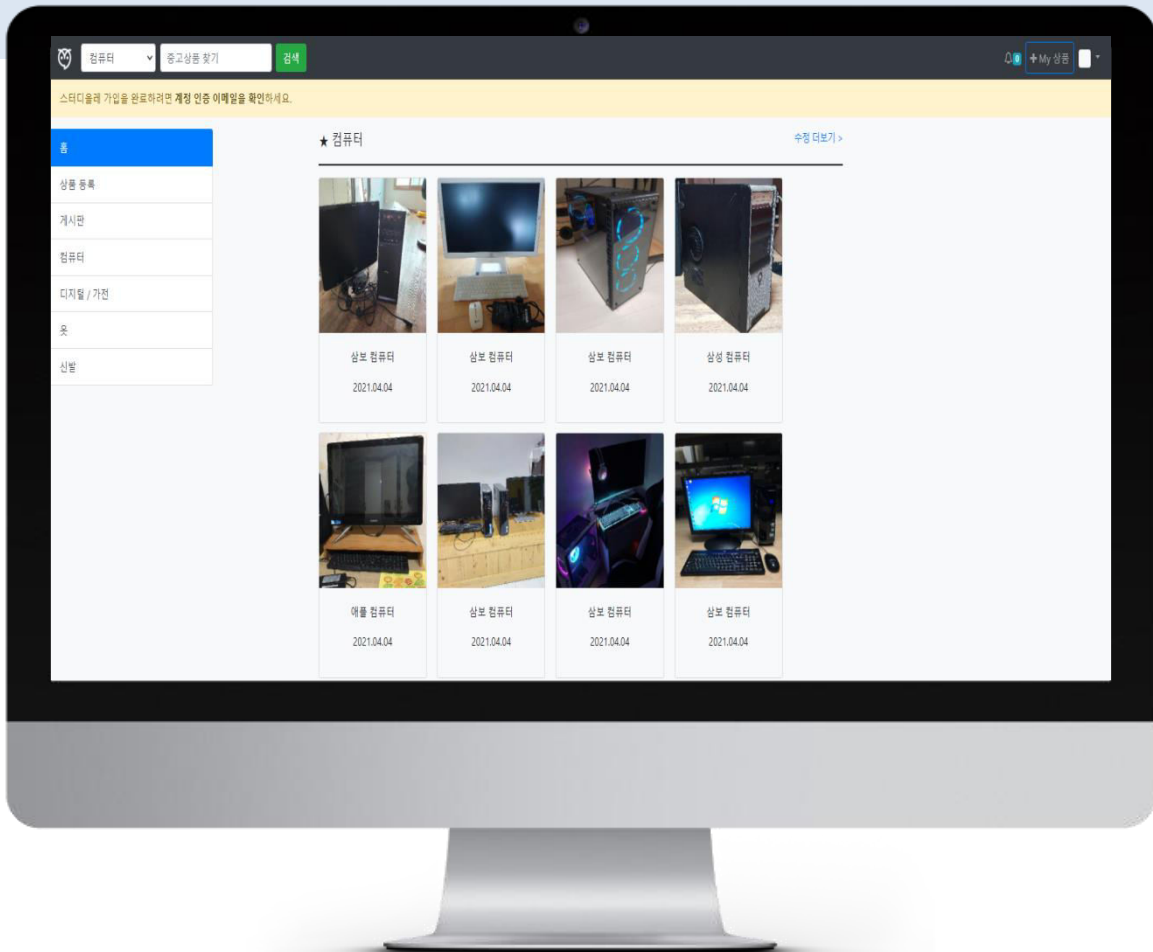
컴퓨터 중고상품 찾기 검색

0 + My 상품

스터디올래 가입을 완료하려면 계정 인증 이메일을 확인하세요.

홈
상품 등록
게시판
컴퓨터
디지털 / 가전
옷
신발

★ 컴퓨터

수정 더보기 >

삼보 컴퓨터
2021.04.04

삼보 컴퓨터
2021.04.04

삼보 컴퓨터
2021.04.04

삼성 컴퓨터
2021.04.04

애플 컴퓨터
2021.04.04

삼보 컴퓨터
2021.04.04

삼보 컴퓨터
2021.04.04

삼보 컴퓨터
2021.04.04